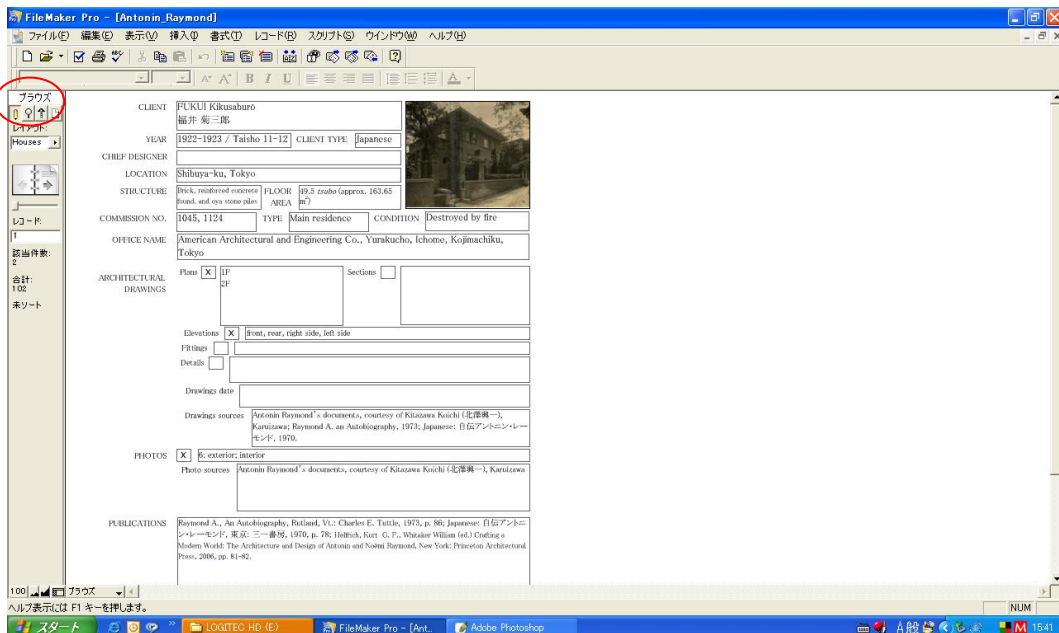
FileMaker Pro - [Antonin_Raymond]

ファイル(F) 編集(E) 表示(V) 挿入(I) 書式(O) レコード(R) スクリプト(S) ウインドウ(W) ヘルプ(H)

ブラウズ
レイアウト:
Houses
レコード:
1
該当件数:
2
合計:
102
未ソート

CLIENT FUKUI Kikusaburō
福井 菊三郎

YEAR 1922-1923 / Taisho 11-12 CLIENT TYPE Japanese

CHIEF DESIGNER

LOCATION Shibuya-ku, Tokyo

STRUCTURE Brick, reinforced concrete found. and oya stone piles FLOOR AREA 49.5 *tsubo* (approx. 163.65 m²)

COMMISSION NO. 1045, 1124 TYPE Main residence CONDITION Destroyed by fire

OFFICE NAME American Architectural and Engineering Co., Yurakucho, Ichome, Kojimachiku, Tokyo

ARCHITECTURAL DRAWINGS
Plans X 1F 2F
Sections

Elevations X front, rear, right side, left side
Fittings
Details

Drawings date

Drawings sources Antonin Raymond's documents, courtesy of Kitazawa Koichi (北澤興一), Karuizawa; Raymond A. an Autobiography, 1973; Japanese: 自伝アントニン・レーモンド, 1970.

PHOTOS X 6: exterior; interior
Photo sources Antonin Raymond's documents, courtesy of Kitazawa Koichi (北澤興一), Karuizawa

PUBLICATIONS Raymond A., An Autobiography, Rutland, Vt.: Charles E. Tuttle, 1973, p. 86; Japanese: 自伝アントニン・レーモンド, 東京: 三一書房, 1970, p. 78; Helfrich, Kurt G. F., Whitaker William (ed.) Crafting a Modern World: The Architecture and Design of Antonin and Noémi Raymond, New York: Princeton Architectural Press, 2006, pp. 81-82.

100 ブラウズ
ヘルプ表示には F1 キーを押します。
NUM
スタート LOGITEC HD (E:) FileMaker Pro - [Ant... Adobe Photoshop
A般 M 15:41